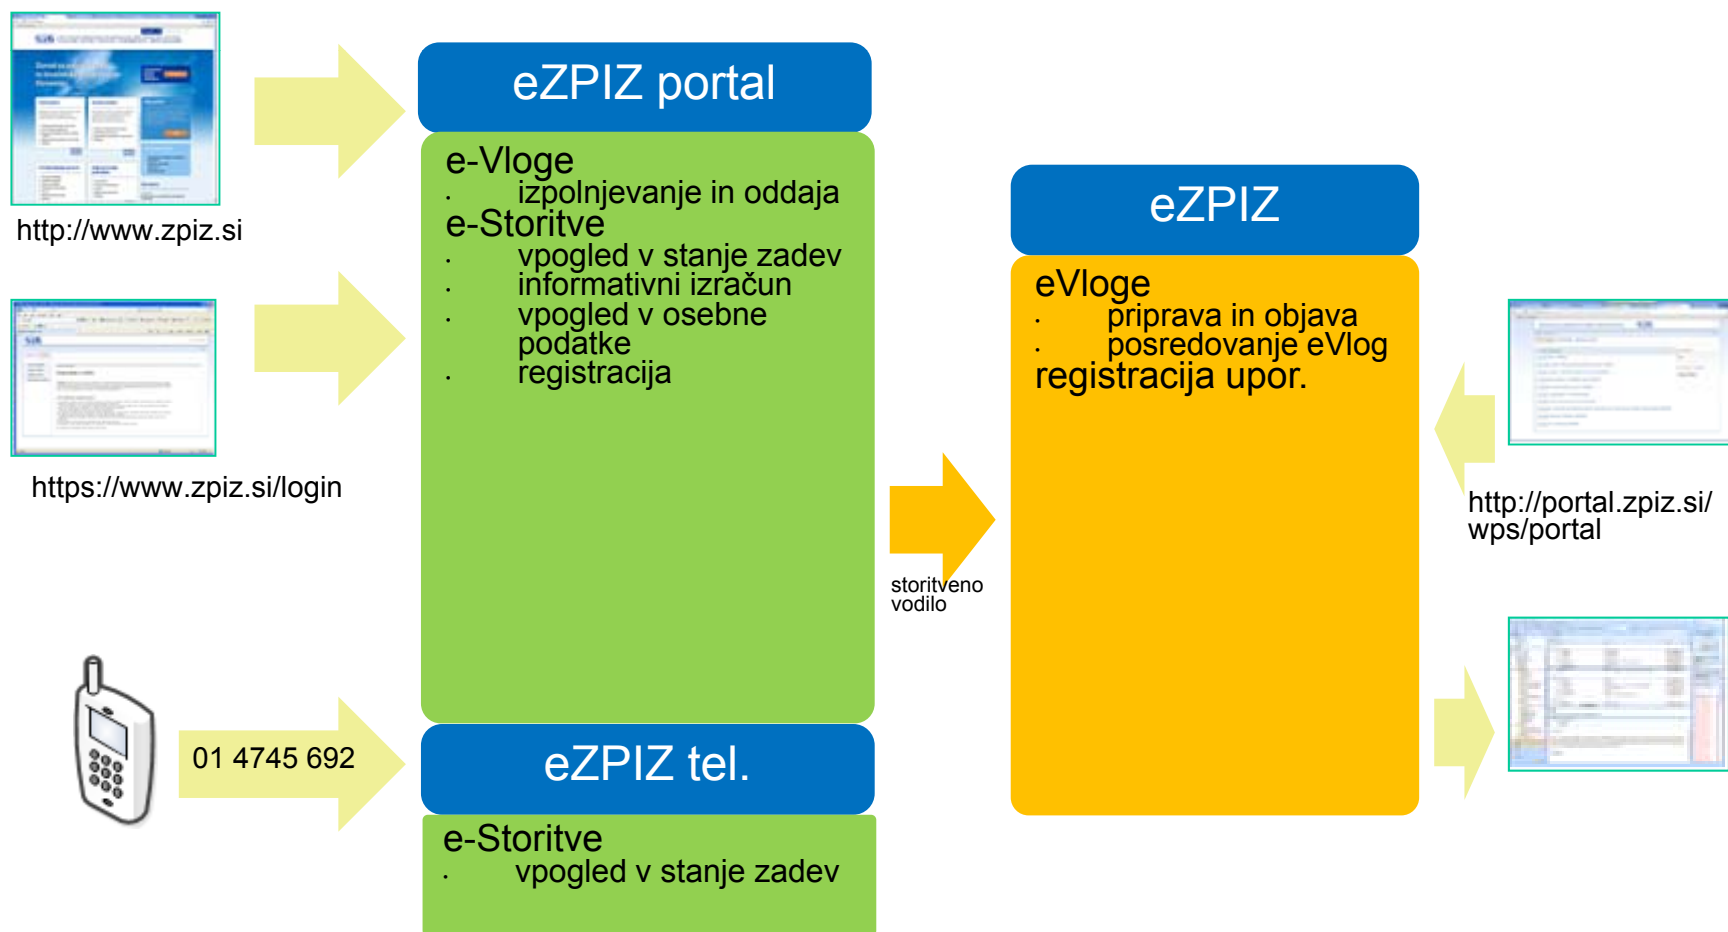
http://www.zpiz.si

https://www.zpiz.si/login

01 4745 692

eZPIZ portal

e-Vloge
· izpolnjevanje in oddaja
e-Storitve
· vpogled v stanje zadev
· informativni izračun
· vpogled v osebne podatke
· registracija

eZPIZ tel.

e-Storitve
· vpogled v stanje zadev

storitveno vodilo

eZPIZ

eVloge
· priprava in objava
· posredovanje eVlog
registracija upor.

http://portal.zpiz.si/wps/portal